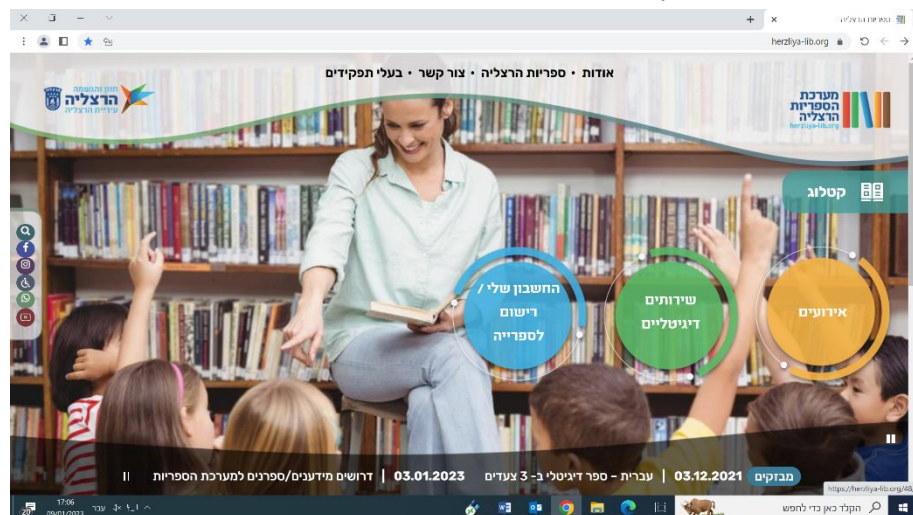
מערכת ספריות הרצליה

herzliya-lib.org

אודות • ספריות הרצליה • צור קשר • בעלי תפקידים

מערכת הספריות הרצליה herzliya-lib.org

חוזון והגשמה הרצליה עיריית הרצליה

קטלוג

החשבון שלי / רישום לספרייה

שירותים דיגיטליים

אירועים

מבזקים 03.12.2021 | עברית - ספר דיגיטלי ב- 3 צעדים 03.01.2023 | דרושים מידענים/ספרנים למערכת הספריות

https://herzliya-lib.org/48

הקלד כאן כדי לחפש

17:06
09/01/2023
עבר